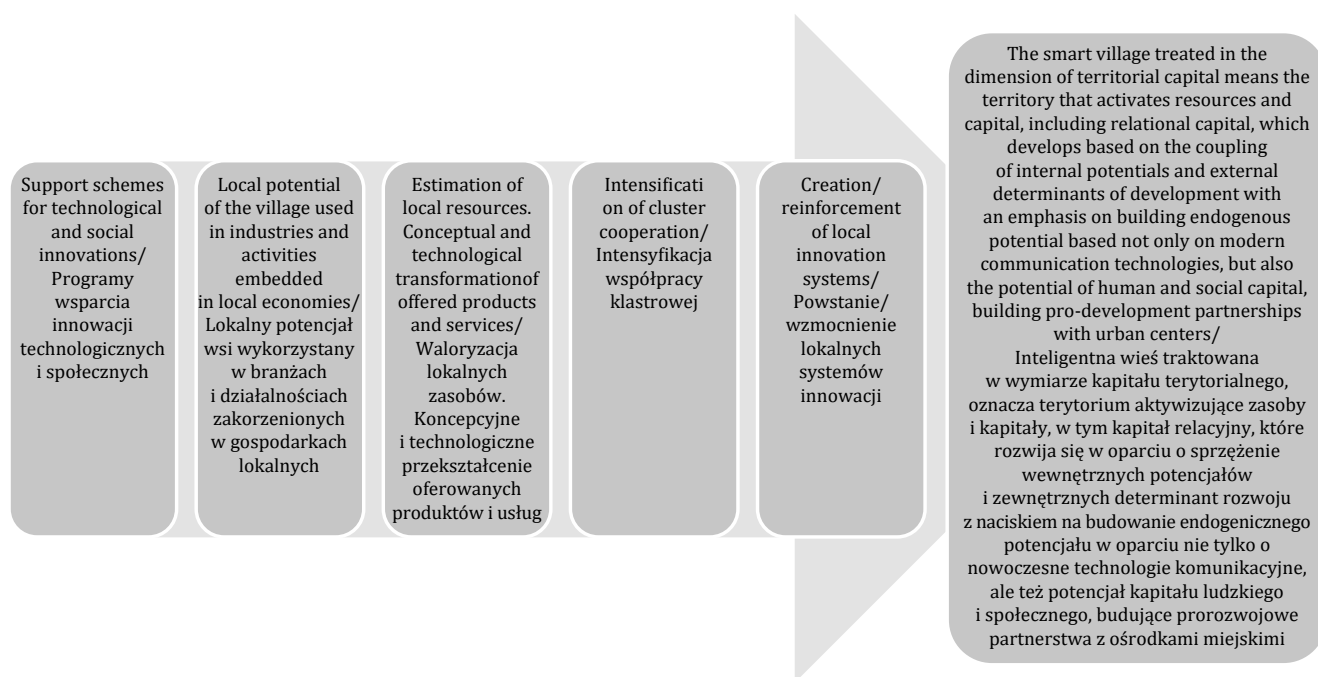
Support schemes for technological and social innovations/ Programy wsparcia innowacji technologicznych i społecznych

Local potential of the village used in industries and activities embedded in local economies/ Lokalny potencjał wsi wykorzystany w branżach i działalnościach zakorzenionych w gospodarkach lokalnych

Estimation of local resources. Conceptual and technological transformationof offered products and services/ Waloryzacja lokalnych zasobów. Koncepcyjne i technologiczne przekształcenie oferowanych produktów i usług

Intensification of cluster cooperation/ Intensyfikacja współpracy klastrowej

Creation/ reinforcement of local innovation systems/ Powstanie/ wzmocnienie lokalnych systemów innowacji

The smart village treated in the dimension of territorial capital means the territory that activates resources and capital, including relational capital, which develops based on the coupling of internal potentials and external determinants of development with an emphasis on building endogenous potential based not only on modern communication technologies, but also the potential of human and social capital, building pro-development partnerships with urban centers/ Inteligentna wieś traktowana w wymiarze kapitału terytorialnego, oznacza terytorium aktywizujące zasoby i kapitały, w tym kapitał relacyjny, które rozwija się w oparciu o sprzężenie wewnętrznych potencjałów i zewnętrznych determinant rozwoju z naciskiem na budowanie endogenicznego potencjału w oparciu nie tylko o nowoczesne technologie komunikacyjne, ale też potencjał kapitału ludzkiego i społecznego, budujące prorozwojowe partnerstwa z ośrodkami miejskimi